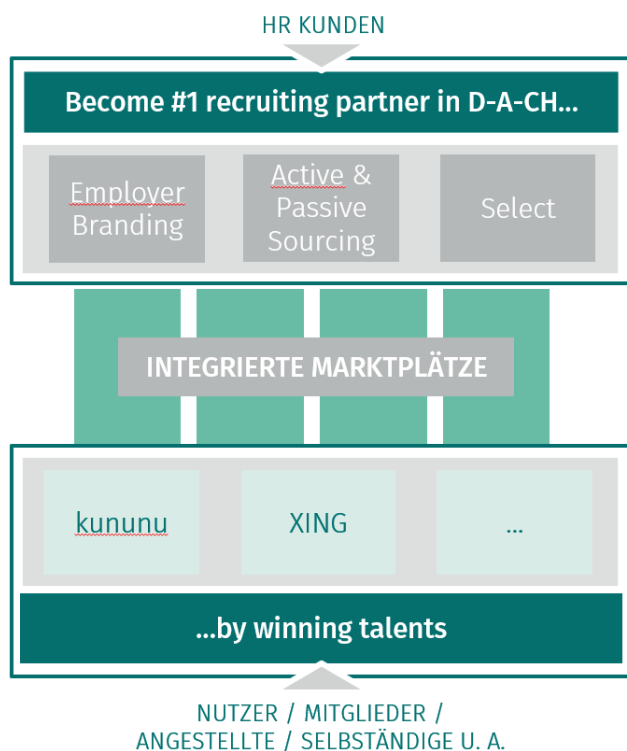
HR KUNDEN

Become #1 recruiting partner in D-A-CH...

Employer Branding

Active & Passive Sourcing

Select

INTEGRIERTE MARKTPLÄTZE

kununu

XING

...

...by winning talents

NUTZER / MITGLIEDER / ANGESTELLTE / SELBSTÄNDIGE U. A.